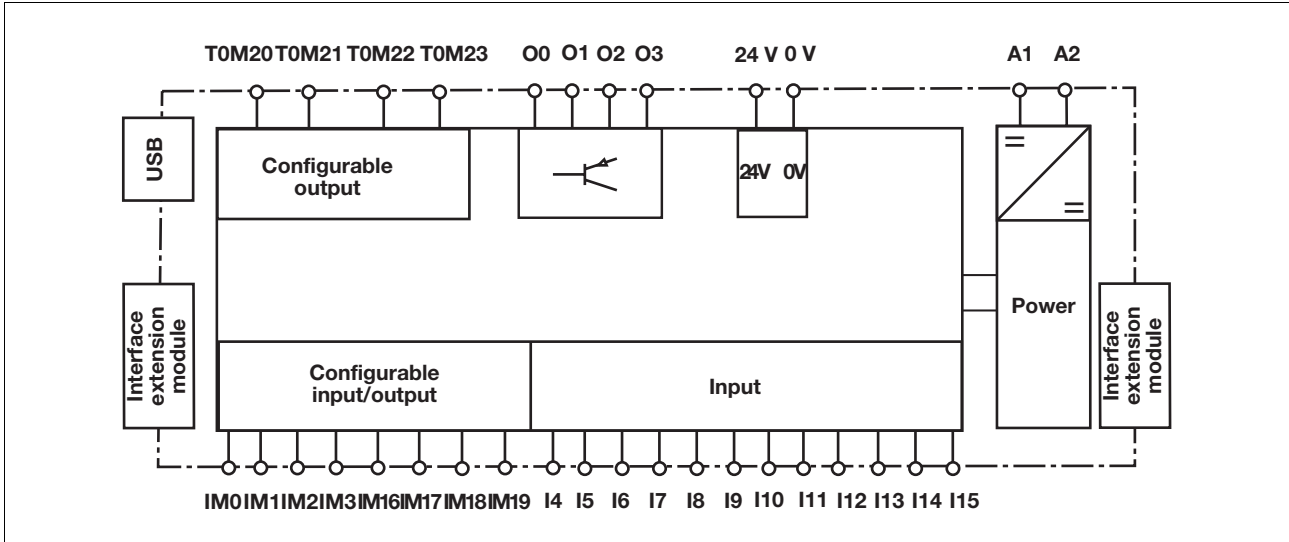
T0M20 T0M21 T0M22 T0M23 O0 O1 O2 O3 24 V 0 V A1 A2

USB

Configurable output

24V 0V

=

=

Power

Interface extension module

Interface extension module

Configurable input/output

Input

IM0 IM1 IM2 IM3 IM16 IM17 IM18 IM19 I4 I5 I6 I7 I8 I9 I10 I11 I12 I13 I14 I15